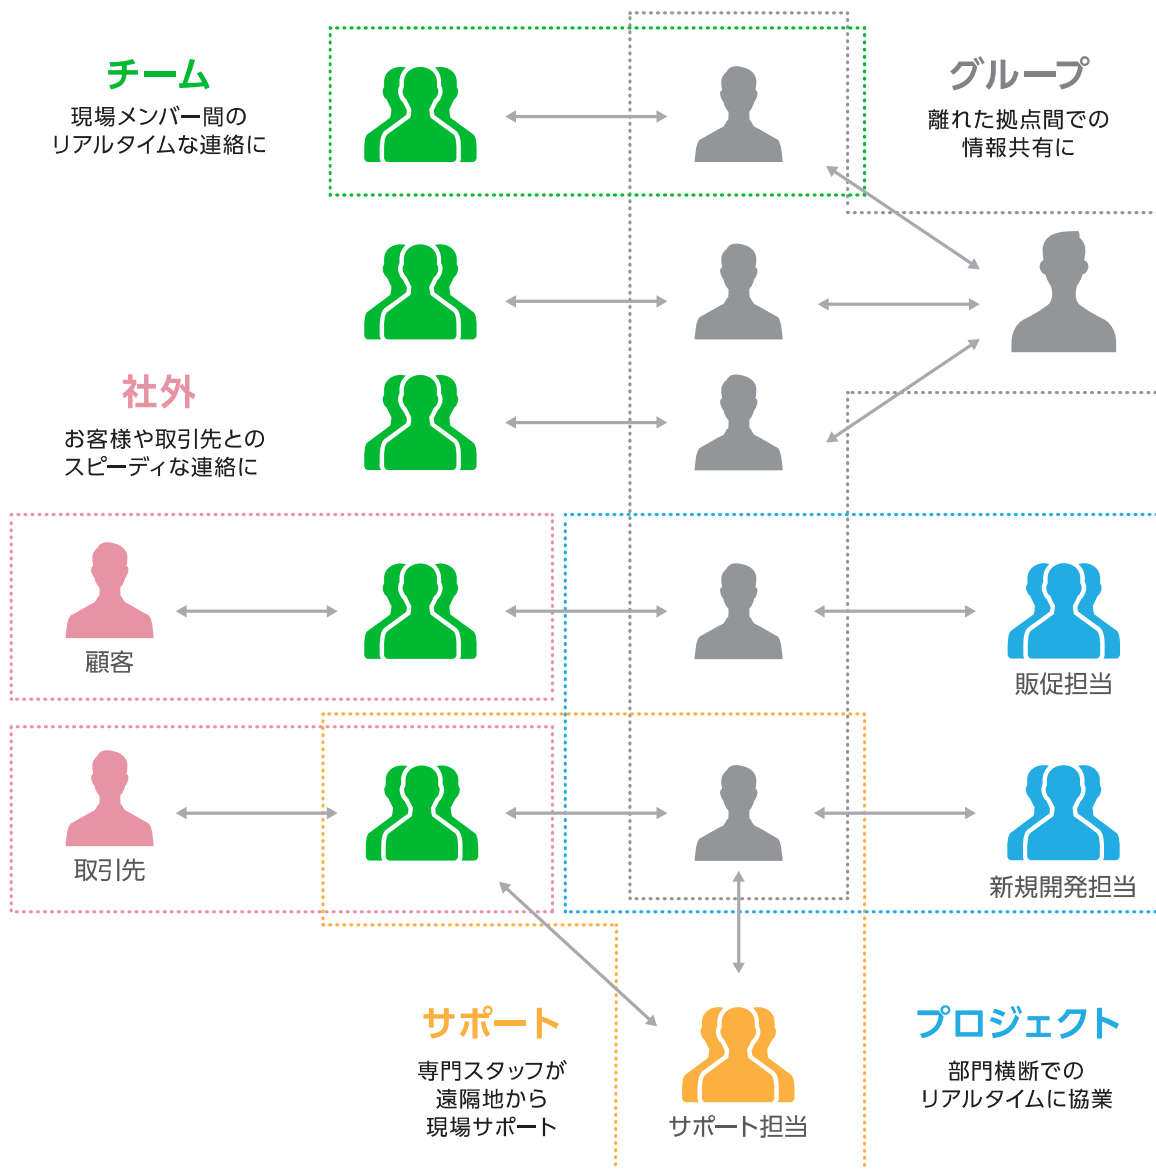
チーム
現場メンバー間の
リアルタイムな連絡に

グループ
離れた拠点間での
情報共有に

社外
お客様や取引先との
スピーディな連絡に

顧客

販促担当

取引先

新規開発担当

サポート
専門スタッフが
遠隔地から
現場サポート

サポート担当

プロジェクト
部門横断での
リアルタイムに協業